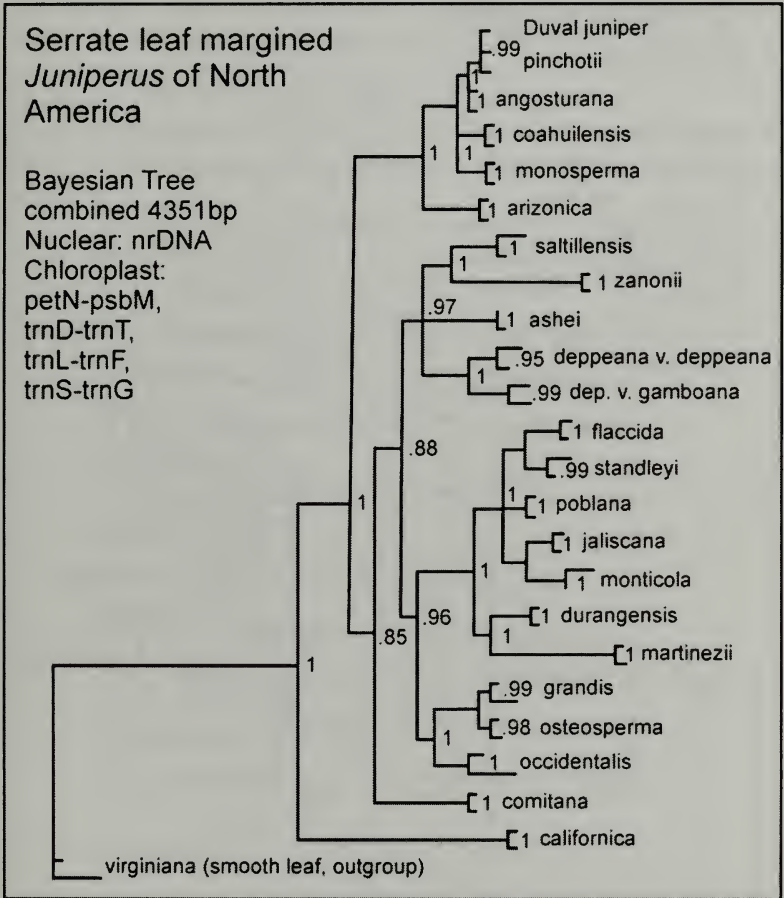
Serrate leaf margined *Juniperus* of North America

Bayesian Tree
combined 4351bp
Nuclear: nrDNA
Chloroplast:
petN-psbM,
trnD-trnT,
trnL-trnF,
trnS-trnG

Duval juniper
.99
pinchotii
1
1 angosturana
1 coahuilensis
1
1 monosperma
1
1 arizonica
1 saltillensis
1
1 zanonii
.97
1 ashei
.95 deppeana v. deppeana
1
.99 dep. v. gamboana
1 flaccida
.88
.99 standleyi
1
1 poblana
1
1 jaliscana
1
1 monticola
.96
1 durangensis
1
1 martinezii
.85
1
.99 grandis
.98 osteosperma
1
1 occidentalis
1 comitana
1 californica
virginiana (smooth leaf, outgroup)